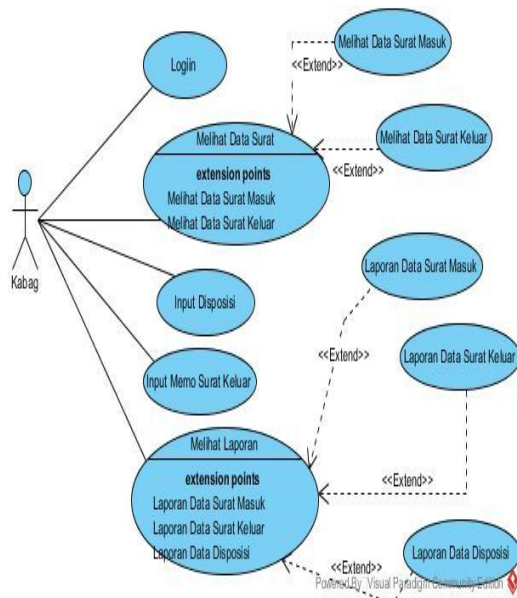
Login

Melihat Data Surat Masuk

<<Extend>>

Melihat Data Surat

extension points

Melihat Data Surat Masuk

Melihat Data Surat Keluar

<<Extend>>

Melihat Data Surat Keluar

Kabag

Laporan Data Surat Masuk

Input Disposisi

<<Extend>>

Laporan Data Surat Keluar

Input Memo Surat Keluar

Melihat Laporan

extension points

Laporan Data Surat Masuk

Laporan Data Surat Keluar

Laporan Data Disposisi

<<Extend>>

<<Extend>>

Laporan Data Disposisi

Powered By Visual Paradigm Community Edition